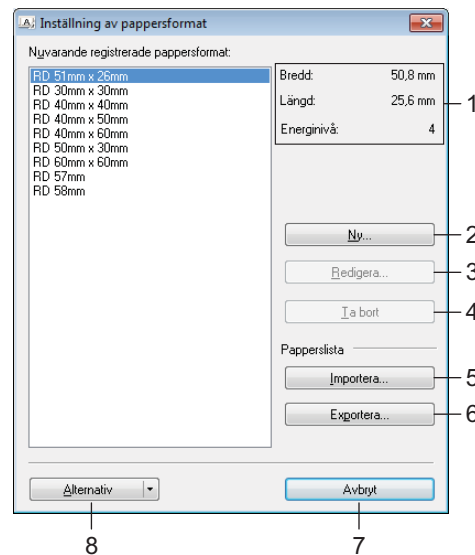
Inställning av pappersformat

Nuvarande registrerade pappersformat:

RD 51mm x 26mm
RD 30mm x 30mm
RD 40mm x 40mm
RD 40mm x 50mm
RD 40mm x 60mm
RD 50mm x 30mm
RD 60mm x 60mm
RD 57mm
RD 58mm

| Bredd: | 50,8 mm |
|---|---|
| Längd: | 25,6 mm |
| Energinivå: | 4 |

1

Ny...
2

Redigera...
3

Ta bort
4

Papperslista

Importera...
5

Exportera...
6

Alternativ

Avbryt

8

7